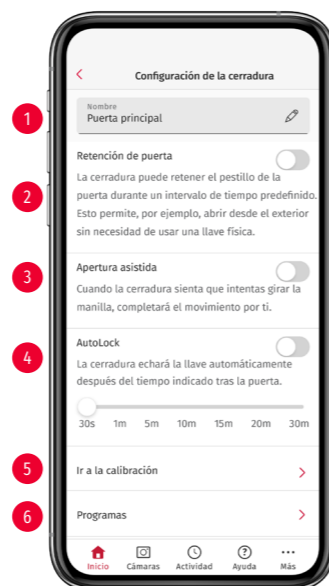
Configuración de la cerradura

1

Nombre
Puerta principal

Retención de puerta

2

La cerradura puede retener el pestillo de la puerta durante un intervalo de tiempo predefinido. Esto permite, por ejemplo, abrir desde el exterior sin necesidad de usar una llave física.

3

Apertura asistida

Cuando la cerradura sienta que intentas girar la manilla, completará el movimiento por ti.

4

AutoLock

La cerradura echará la llave automáticamente después del tiempo indicado tras la puerta.

30s 1m 5m 10m 15m 20m 30m

5

Ir a la calibración

6

Programas

Inicio Cámaras Actividad Ayuda Más